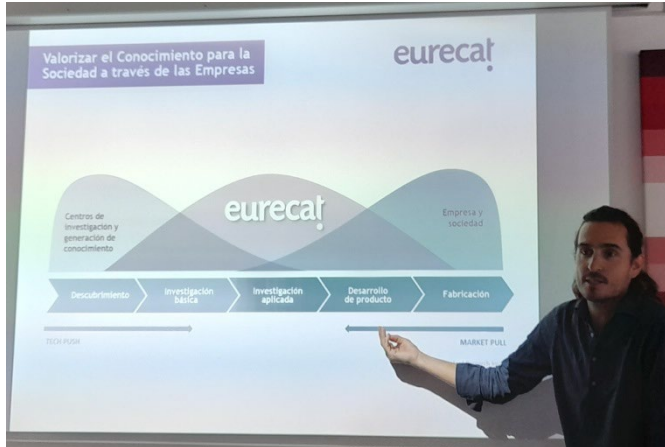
Valorizar el Conocimiento para la Sociedad a través de las Empresas

eurecat

eurecat

Centros de investigación y generación de conocimiento

Empresa y sociedad

Descubrimiento

Investigación básica

Investigación aplicada

Desarrollo de producto

Fabricación

TECH PUSH

MARKET PULL